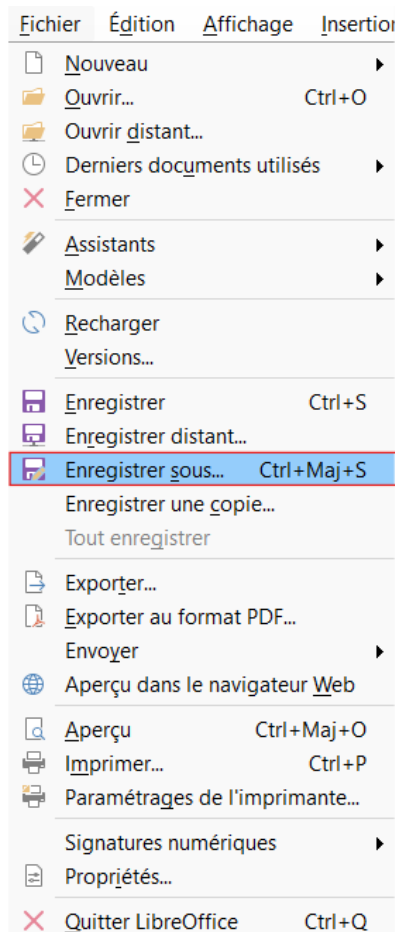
Fichier Édition Affichage Insertio

Nouveau
Ouvrir... Ctrl+O
Ouvrir distant...
Derniers documents utilisés
Fermer

Assistants
Modèles

Recharger
Versions...

Enregistrer Ctrl+S
Enregistrer distant...
Enregistrer sous... Ctrl+Maj+S
Enregistrer une copie...
Tout enregistrer

Exporter...
Exporter au format PDF...
Envoyer
Aperçu dans le navigateur Web

Aperçu Ctrl+Maj+O
Imprimer... Ctrl+P
Paramétrages de l'imprimante...

Signatures numériques
Propriétés...

Quitter LibreOffice Ctrl+Q